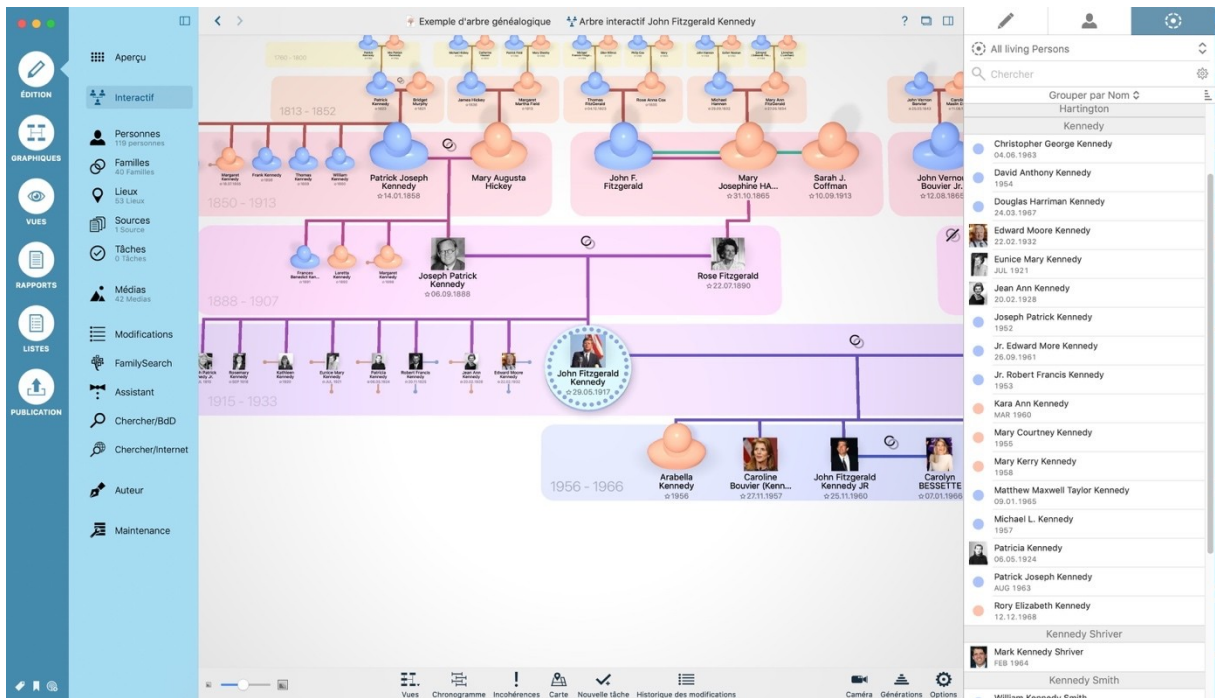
ÉDITION
GRAPHIQUES
VUES
RAPPORTS
LISTES
PUBLICATION

Aperçu
Interactif
Personnes
119 personnes
Familles
40 Familles
Lieux
53 Lieux
Sources
1 Source
Tâches
0 Tâches
Médias
42 Médias
Modifications
FamilySearch
Assistant
Chercher/BdD
Chercher/Internet
Auteur
Maintenance

Exemple d'arbre généalogique
Arbre interactif John Fitzgerald Kennedy

1813 – 1852
1850 – 1913
Patrick Joseph Kennedy
☆14.01.1858
Mary Augusta Hickey
John F. Fitzgerald
Mary Josephine HA...
☆31.10.1865
Sarah J. Coffman
☆10.09.1913
John Vernou Bouvier Jr.
☆12.08.1865
1888 – 1907
Joseph Patrick Kennedy
☆06.09.1888
Rose Fitzgerald
☆22.07.1890
1915 – 1933
John Fitzgerald Kennedy
☆29.05.1917
1956 – 1966
Arabella Kennedy
☆1956
Caroline Bouvier (Kenn...
☆27.11.1957
John Fitzgerald Kennedy JR
☆25.11.1960
Carolyn BESSETTE
☆07.01.1966

Vues
Chronogramme
Incohérences
Carte
Nouvelle tâche
Historique des modifications
Caméra
Générations
Options

All living Persons
Chercher
Grouper par Nom
Hartington
Kennedy
Christopher George Kennedy
04.06.1963
David Anthony Kennedy
1954
Douglas Harriman Kennedy
24.03.1967
Edward Moore Kennedy
22.02.1932
Eunice Mary Kennedy
JUL 1921
Jean Ann Kennedy
20.02.1928
Joseph Patrick Kennedy
1952
Jr. Edward More Kennedy
26.09.1961
Jr. Robert Francis Kennedy
1953
Kara Ann Kennedy
MAR 1960
Mary Courtney Kennedy
1955
Mary Kerry Kennedy
1958
Matthew Maxwell Taylor Kennedy
09.01.1965
Michael L. Kennedy
1957
Patricia Kennedy
06.05.1924
Patrick Joseph Kennedy
AUG 1963
Rory Elizabeth Kennedy
12.12.1968
Kennedy Shriver
Mark Kennedy Shriver
FEB 1964
Kennedy Smith
William Kennedy Smith